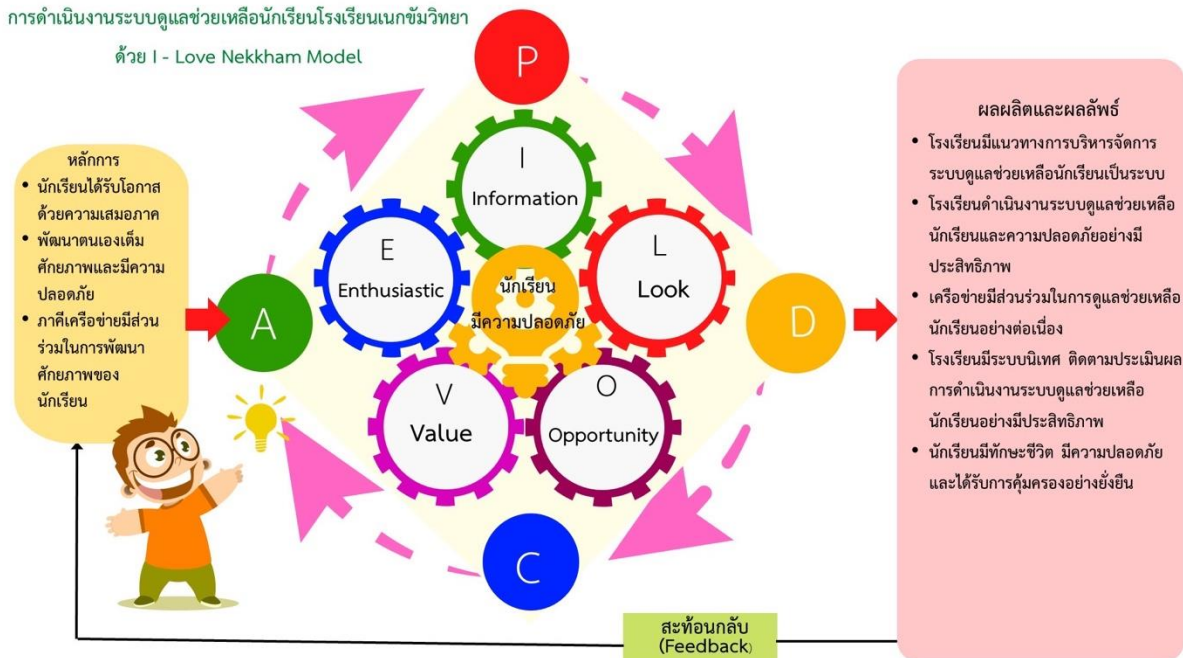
การดำเนินงานระบบดูแลช่วยเหลือนักเรียนโรงเรียนเนกขัมวิทยา

ด้วย I - Love Nekkham Model

หลักการ
• นักเรียนได้รับโอกาสด้วยความเสมอภาค
• พัฒนาตนเองเต็มศักยภาพและมีความปลอดภัย
• ภาคีเครือข่ายมีส่วนร่วมในการพัฒนาศักยภาพของนักเรียน

P

I
Information

E
Enthusiastic

L
Look

นักเรียน
มีความปลอดภัย

A

D

V
Value

O
Opportunity

C

ผลผลิตและผลลัพธ์
• โรงเรียนมีแนวทางการบริหารจัดการระบบดูแลช่วยเหลือนักเรียนเป็นระบบ
• โรงเรียนดำเนินงานระบบดูแลช่วยเหลือนักเรียนและความปลอดภัยอย่างมีประสิทธิภาพ
• เครือข่ายมีส่วนร่วมในการดูแลช่วยเหลือนักเรียนอย่างต่อเนื่อง
• โรงเรียนมีระบบนิเทศ ติดตามประเมินผลการดำเนินงานระบบดูแลช่วยเหลือนักเรียนอย่างมีประสิทธิภาพ
• นักเรียนมีทักษะชีวิต มีความปลอดภัยและได้รับการคุ้มครองอย่างยั่งยืน

สะท้อนกลับ
(Feedback)